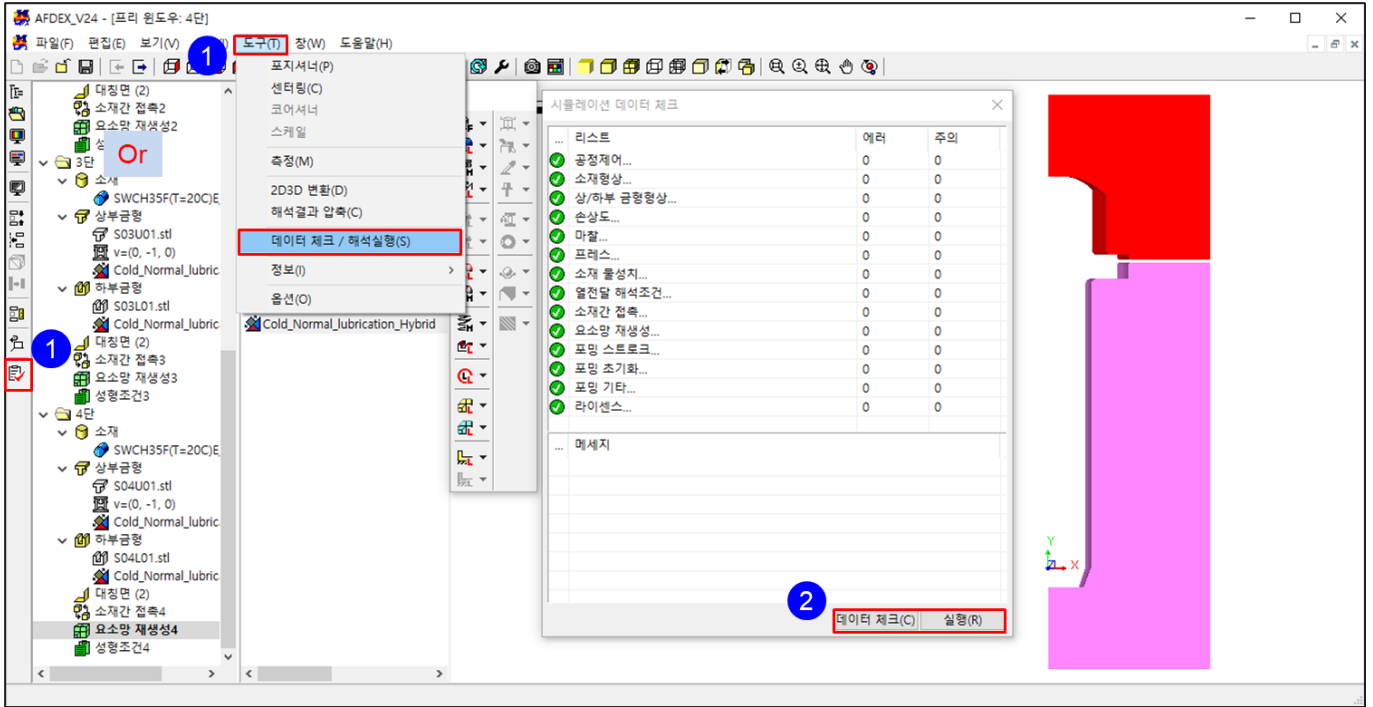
AFDEX_V24 - [프리 윈도우: 4단]

파일(F) 편집(E) 보기(V) 1 도구(T) 창(W) 도움말(H)

대칭면 (2)
소재간 접촉2
요소망 재생성2
Or
3단
소재
SWCH35F(T=20C)E
상부금형
S03U01.stl
v=(0, -1, 0)
Cold_Normal_lubric
하부금형
S03L01.stl
Cold_Normal_lubric
1
대칭면 (2)
소재간 접촉3
요소망 재생성3
성형조건3
4단
소재
SWCH35F(T=20C)E
상부금형
S04U01.stl
v=(0, -1, 0)
Cold_Normal_lubric
하부금형
S04L01.stl
Cold_Normal_lubric
대칭면 (2)
소재간 접촉4
요소망 재생성4
성형조건4

포지셔너(P)
센터링(C)
코어셔너
스케일
측정(M)
2D3D 변환(D)
해석결과 압축(C)
데이터 체크 / 해석실행(S)
정보(I)
옵션(O)

Cold_Normal_lubrication_Hybrid

시뮬레이션 데이터 체크

| ... | 리스트 | 에러 | 주의 |
|---|---|---|---|
| | 공정제어... | 0 | 0 |
| | 소재형상... | 0 | 0 |
| | 상/하부 금형형상... | 0 | 0 |
| | 손상도... | 0 | 0 |
| | 마찰... | 0 | 0 |
| | 프레스... | 0 | 0 |
| | 소재 물성치... | 0 | 0 |
| | 열전달 해석조건... | 0 | 0 |
| | 소재간 접촉... | 0 | 0 |
| | 요소망 재생성... | 0 | 0 |
| | 포밍 스트로크... | 0 | 0 |
| | 포밍 초기화... | 0 | 0 |
| | 포밍 기타... | 0 | 0 |
| | 라이센스... | 0 | 0 |

... 메세지

2
데이터 체크(C) 실행(R)

Y
X